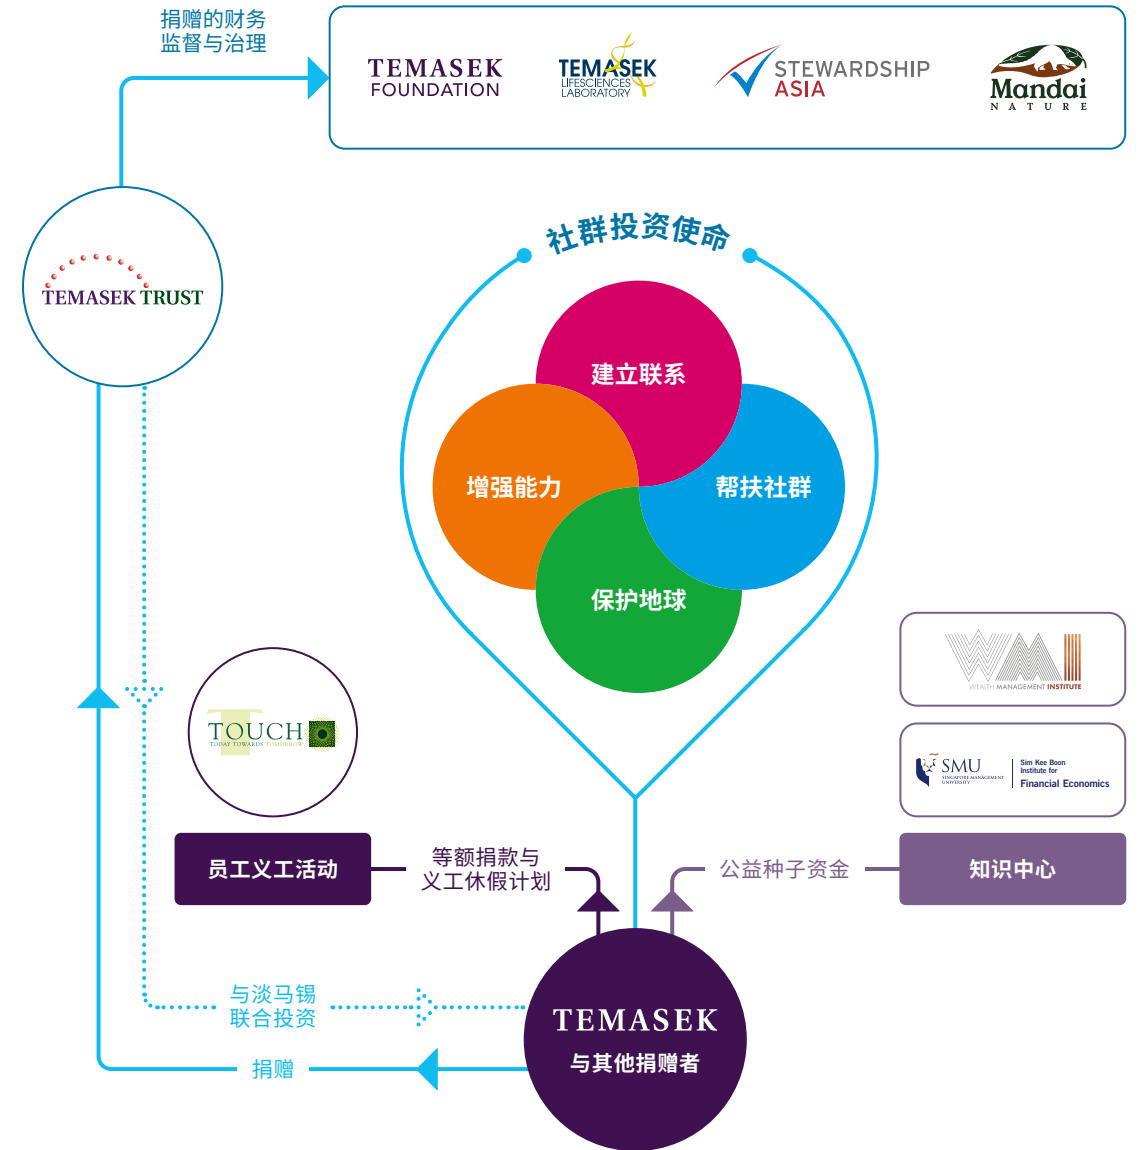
捐赠的财务
监督与治理

TEMASEK FOUNDATION

TEMASEK LIFESCIENCES LABORATORY

STEWARDSHIP ASIA

Mandai NATURE

TEMASEK TRUST

社群投资使命

建立联系

增强能力

帮扶社群

保护地球

TOUCH TODAY TOWARDS TOMORROW

WEALTH MANAGEMENT INSTITUTE

SMU SINGAPORE MANAGEMENT UNIVERSITY

Sim Kee Boon Institute for Financial Economics

员工义工活动

等额捐款与
义工休假计划

公益种子资金

知识中心

与淡马锡
联合投资

捐赠

TEMASEK
与其他捐赠者